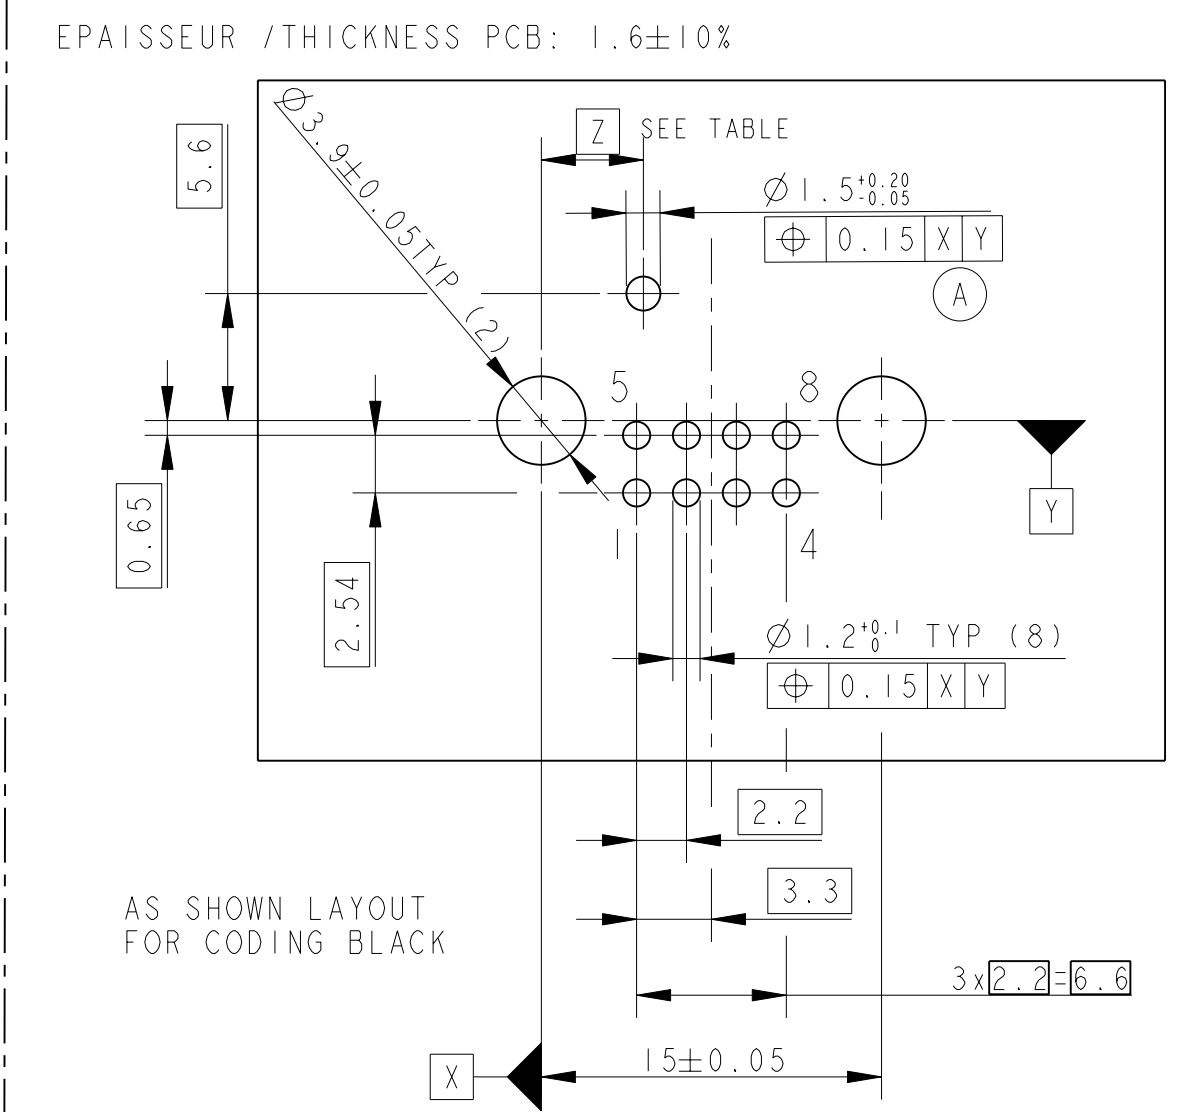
EPAISSEUR /THICKNESS PCB: 1.6±10%

Z SEE TABLE

$\varnothing 3.9\pm0.05$TYP (2)

$\varnothing 1.5^{+0.20}_{-0.05}$

| $\oplus$ | 0.15 | X | Y |
|---|---|---|---|

A

5.6

5

8

0.65

2.54

1

4

Y

$\varnothing 1.2^{+0.1}_{0}$ TYP (8)

| $\oplus$ | 0.15 | X | Y |
|---|---|---|---|

2.2

3.3

AS SHOWN LAYOUT
FOR CODING BLACK

3x 2.2 = 6.6

X

15±0.05